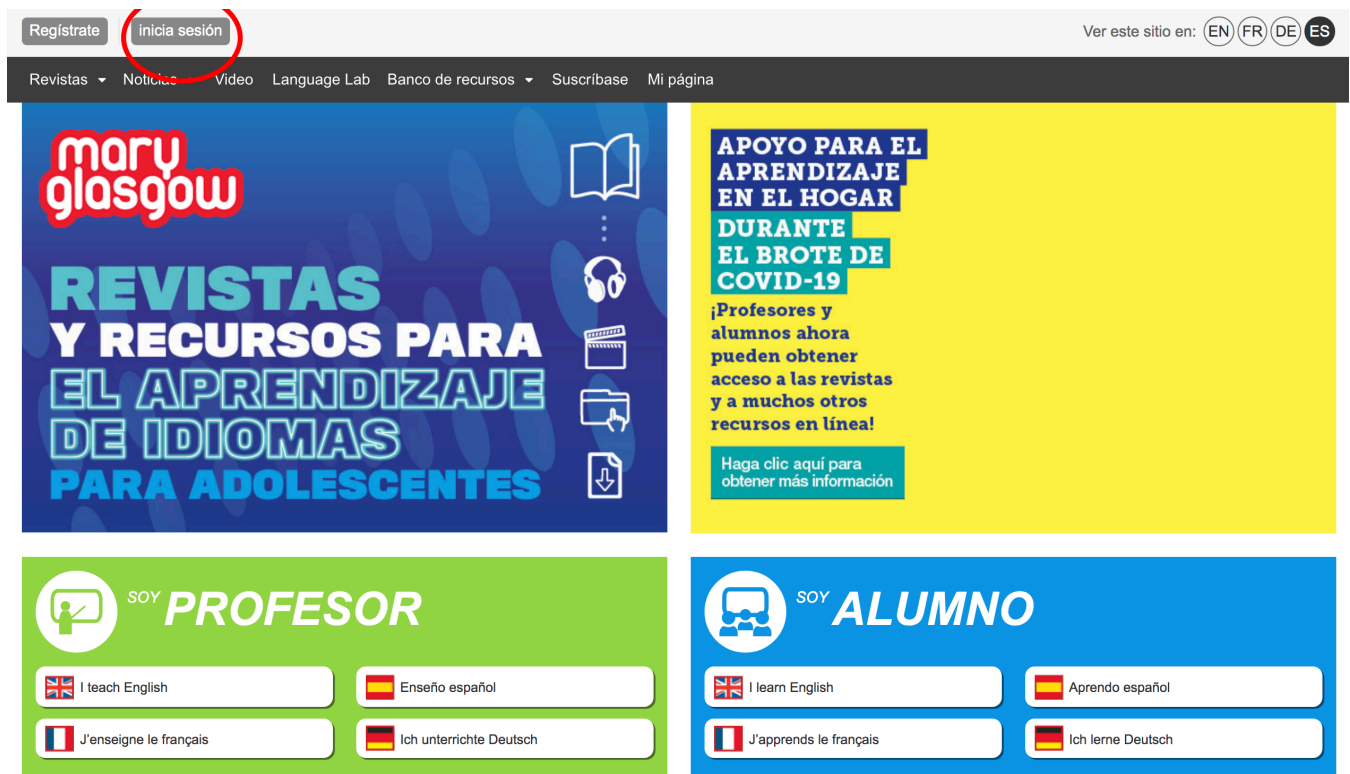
Regístrate inicia sesión

Ver este sitio en: EN FR DE ES

Revistas Noticias Video Language Lab Banco de recursos Suscríbase Mi página

mary glasgow

REVISTAS
Y RECURSOS PARA
EL APRENDIZAJE
DE IDIOMAS
PARA ADOLESCENTES

APOYO PARA EL APRENDIZAJE EN EL HOGAR
DURANTE EL BROTE DE COVID-19

¡Profesores y alumnos ahora pueden obtener acceso a las revistas y a muchos otros recursos en línea!

Haga clic aquí para obtener más información

SOY PROFESOR

I teach English
Enseño español
J'enseigne le français
Ich unterrichte Deutsch

SOY ALUMNO

I learn English
Aprendo español
J'apprends le français
Ich lerne Deutsch